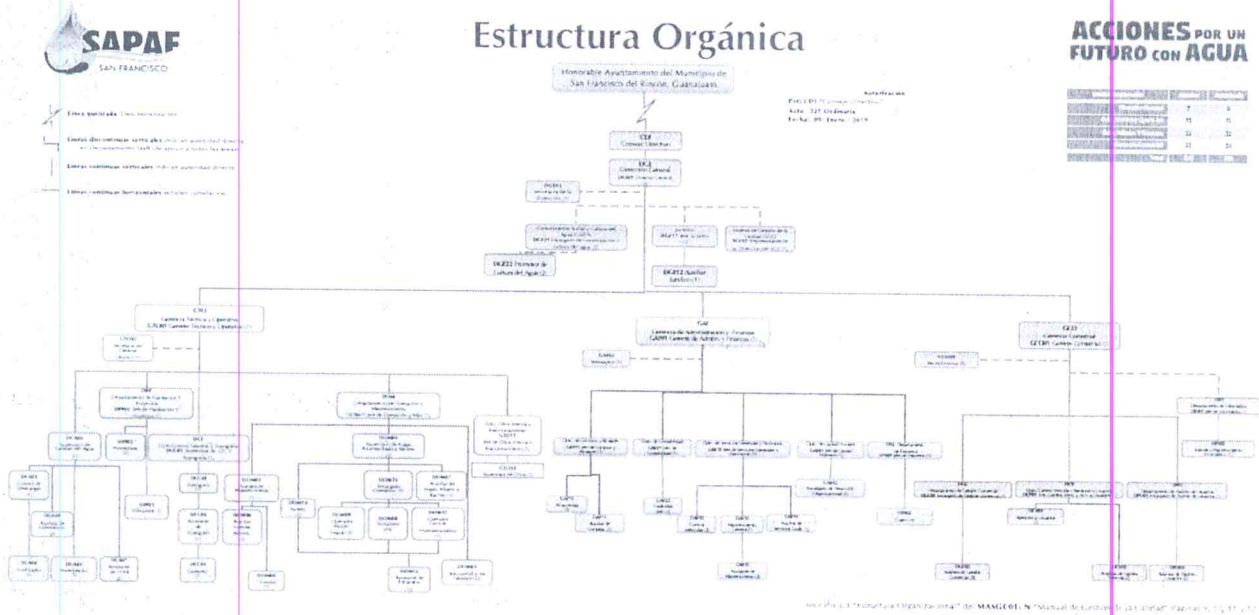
SAPAF
SAN FRANCISCO

Estructura Orgánica

ACCIONES POR UN FUTURO CON AGUA

Línea quebrada: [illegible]

Líneas discontinuas: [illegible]

Líneas continuas verticales: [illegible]

Líneas continuas horizontales: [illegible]

Honorable Ayuntamiento del Municipio de San Francisco del Rincón, Guanajuato.

Autorización
Acta: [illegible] Ordinaria
Fecha: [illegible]

CDI
Consejo Directivo

DG2
Dirección General

DGE22 Promotor de Cultura del Agua

DGE12 Auxiliar Jurídico

GT1
Gerencia Técnica y Operativa

GA
Gerencia de Administración y Finanzas

GE3
Gerencia Comercial

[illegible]

Sección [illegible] "Estructura Organizacional" del MASGC01: N "Manual de Gestión de la Calidad" Página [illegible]